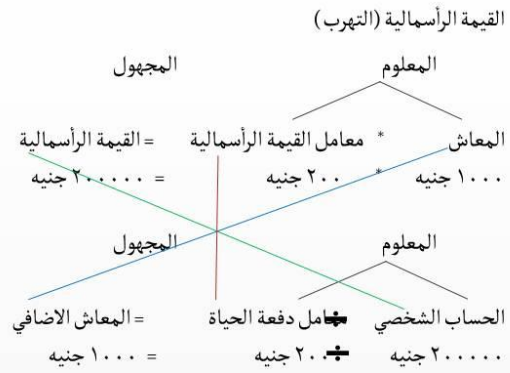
القيمة الرأسمالية (التهرب)

المعلوم

المجهول

المعاش * معامل القيمة الرأسمالية = القيمة الرأسمالية

١٠٠٠ جنيه * ٢٠٠ جنيه = ٢٠٠٠٠٠ جنيه

المعلوم

المجهول

الحساب الشخصي ÷ معامل دفعة الحياة = المعاش الاضافي

٢٠٠٠٠٠ جنيه ÷ ٢٠٠ جنيه = ١٠٠٠ جنيه